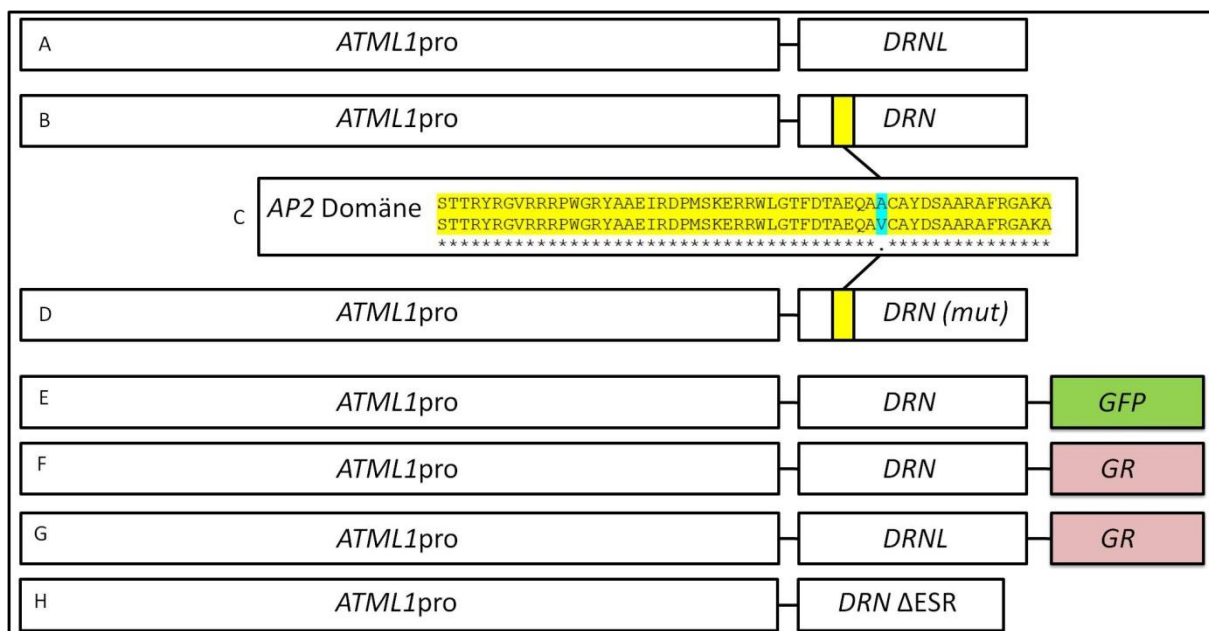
A ATML1pro DRNL

B ATML1pro DRN

C AP2 Domäne STTRYRGVRRRPWGRYAAEIRDPMSKERRWLGTFDTAEQAACAYDSAARAFRGAKA
STTRYRGVRRRPWGRYAAEIRDPMSKERRWLGTFDTAEQAVCAYDSAARAFRGAKA
****************************************.***************

D ATML1pro DRN (mut)

E ATML1pro DRN GFP

F ATML1pro DRN GR

G ATML1pro DRNL GR

H ATML1pro DRN ΔESR